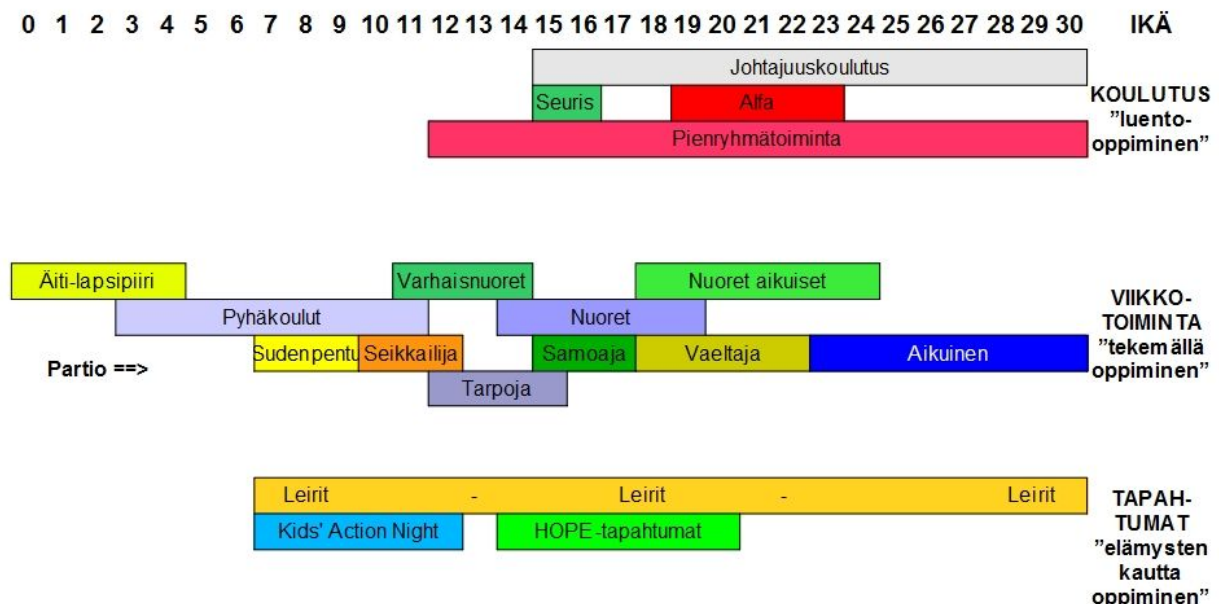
0 1 2 3 4 5 6 7 8 9 10 11 12 13 14 15 16 17 18 19 20 21 22 23 24 25 26 27 28 29 30 IKÄ

Johtajuuskoulutus

Seuris

Alfa

Pienryhmätoiminta

KOULUTUS "luento-oppiminen"

Äiti-lapsipiiri

Varhaisnuoret

Nuoret aikuiset

Pyhäkoulut

Nuoret

Partio ==>

Sudenpentu

Seikkailija

Samoaja

Vaeltaja

Aikuinen

Tarpoja

VIIKKO-TOIMINTA "tekemällä oppiminen"

Leirit - Leirit - Leirit

Kids' Action Night

HOPE-tapahtumat

TAPAH-TUMAT "elämysten kautta oppiminen"